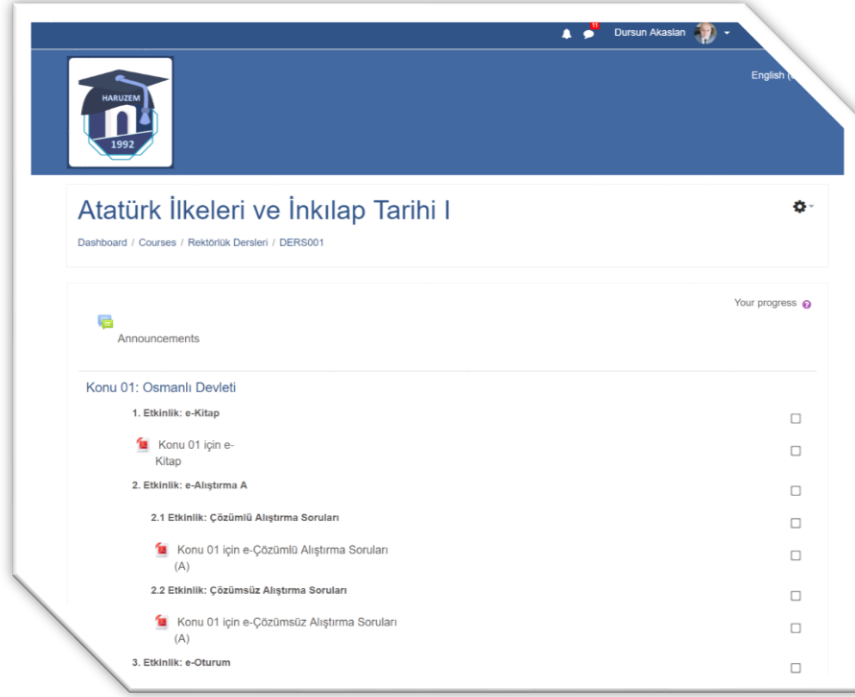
11 Dursun Akaslan

English (

HARUZEM
1992

Atatürk İlkeleri ve İnkılap Tarihi I

Dashboard / Courses / Rektörlük Dersleri / DERS001

Your progress

Announcements

Konu 01: Osmanlı Devleti

1. Etkinlik: e-Kitap

Konu 01 için e-Kitap

2. Etkinlik: e-Alıştırma A

2.1 Etkinlik: Çözümlü Alıştırma Soruları

Konu 01 için e-Çözümlü Alıştırma Soruları (A)

2.2 Etkinlik: Çözümsüz Alıştırma Soruları

Konu 01 için e-Çözümsüz Alıştırma Soruları (A)

3. Etkinlik: e-Oturum